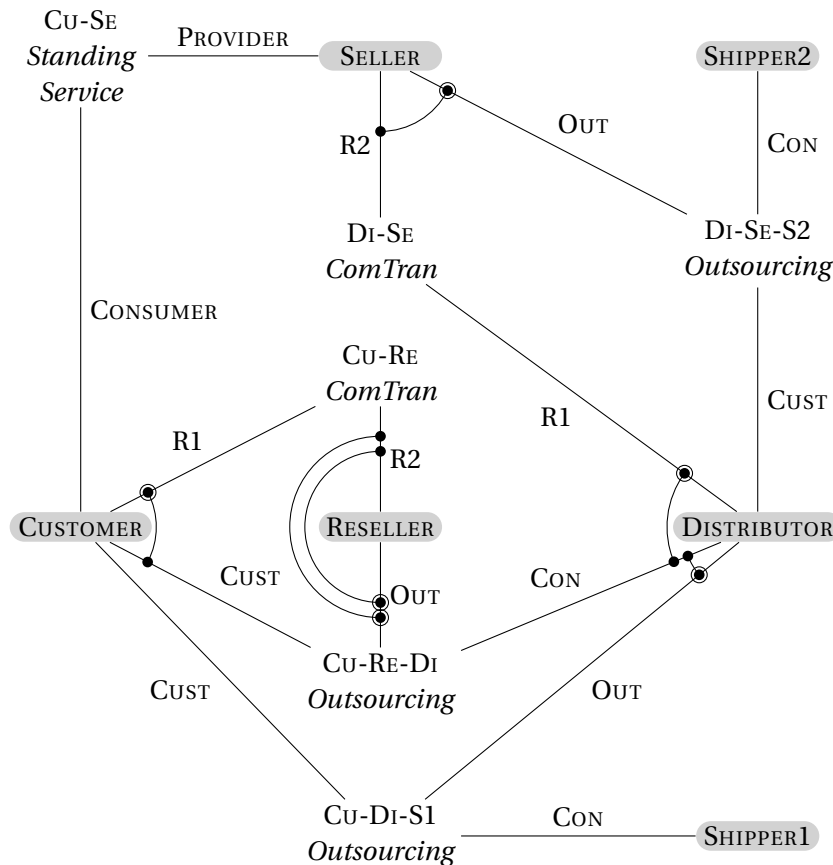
CU-SE
*Standing Service*

PROVIDER

SELLER

SHIPPER2

R2

OUT

CON

DI-SE
*ComTran*

DI-SE-S2
*Outsourcing*

CONSUMER

CU-RE
*ComTran*

R1

R1

CUST

R2

CUSTOMER

RESELLER

DISTRIBUTOR

CUST

OUT

CON

CU-RE-DI
*Outsourcing*

CUST

OUT

CU-DI-S1
*Outsourcing*

CON

SHIPPER1